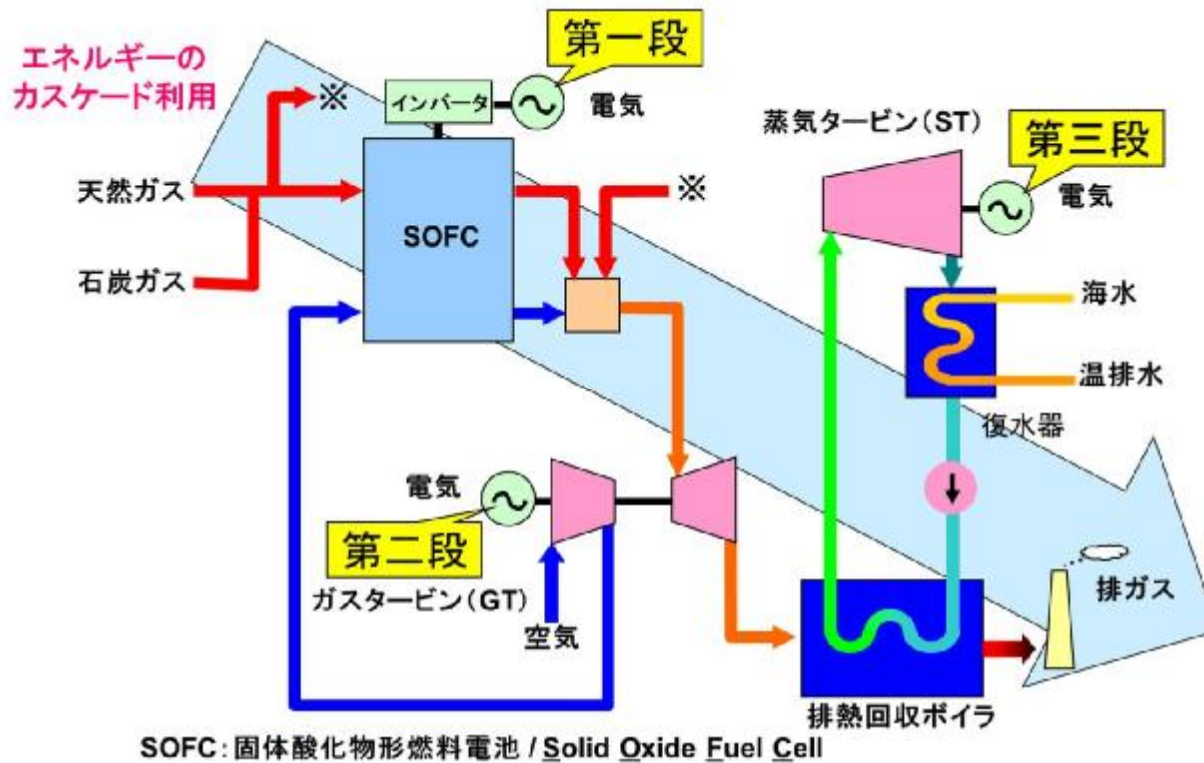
エネルギーの
カスケード利用

※

インバータ

第一段

電気

蒸気タービン（ST）

第三段

電気

天然ガス

※

SOFC

石炭ガス

海水

温排水

復水器

電気

第二段

ガスタービン（GT）

空気

排ガス

排熱回収ボイラ

SOFC：固体酸化物形燃料電池 / Solid Oxide Fuel Cell